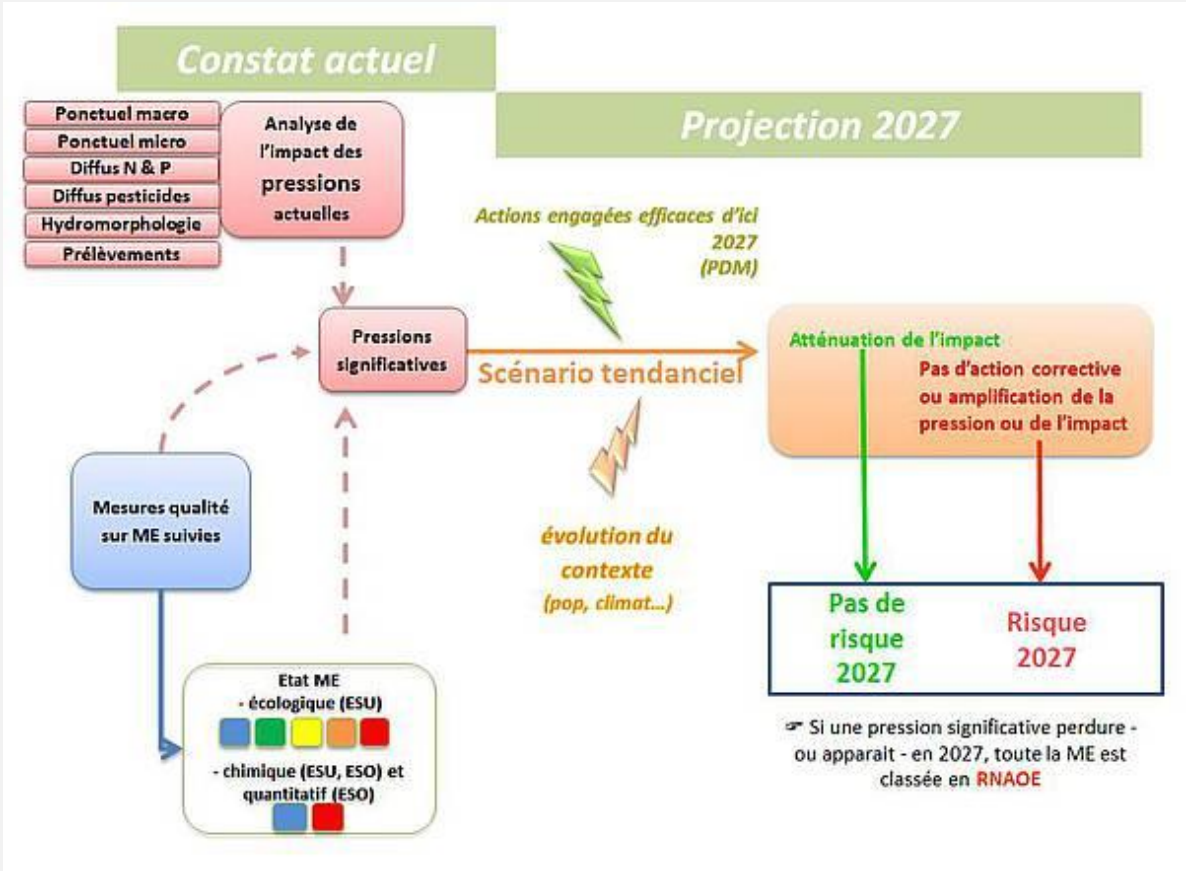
Constat actuel

Projection 2027

Ponctuel macro
Ponctuel micro
Diffus N & P
Diffus pesticides
Hydromorphologie
Prélèvements

Analyse de l'impact des pressions actuelles

Actions engagées efficaces d'ici 2027 (PDM)

Pressions significatives

Scénario tendanciel

Atténuation de l'impact

Pas d'action corrective ou amplification de la pression ou de l'impact

Mesures qualité sur ME suivies

évolution du contexte (pop, climat...)

Pas de risque 2027

Risque 2027

Etat ME
- écologique (ESU)
- chimique (ESU, ESO) et quantitatif (ESO)

☞ Si une pression significative perdure - ou apparait - en 2027, toute la ME est classée en RNAOE